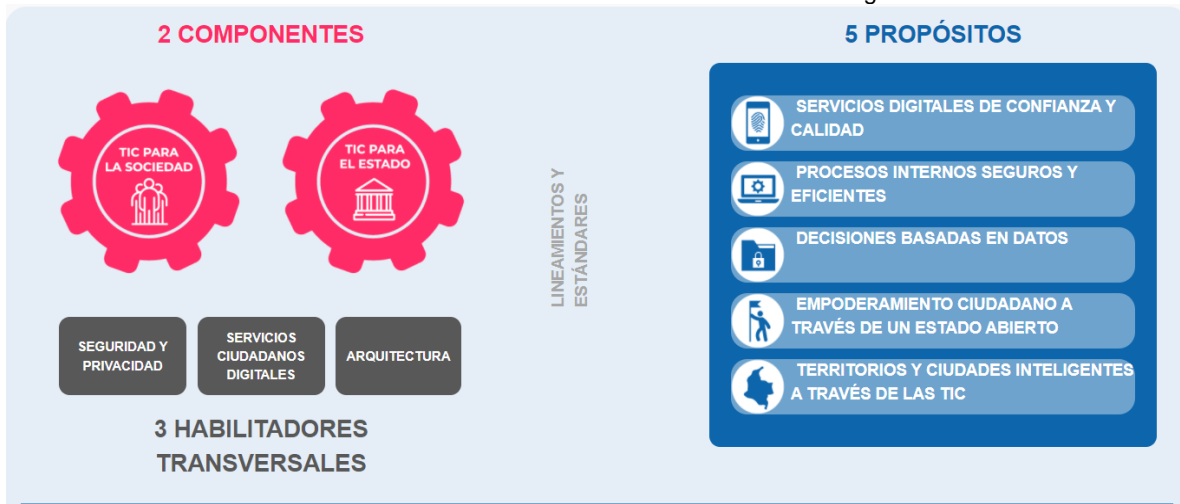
2 COMPONENTES

TIC PARA LA SOCIEDAD

TIC PARA EL ESTADO

SEGURIDAD Y PRIVACIDAD

SERVICIOS CIUDADANOS DIGITALES

ARQUITECTURA

3 HABILITADORES TRANSVERSALES

LINEAMIENTOS Y ESTÁNDARES

5 PROPÓSITOS

SERVICIOS DIGITALES DE CONFIANZA Y CALIDAD

PROCESOS INTERNOS SEGUROS Y EFICIENTES

DECISIONES BASADAS EN DATOS

EMPODERAMIENTO CIUDADANO A TRAVÉS DE UN ESTADO ABIERTO

TERRITORIOS Y CIUDADES INTELIGENTES A TRAVÉS DE LAS TIC